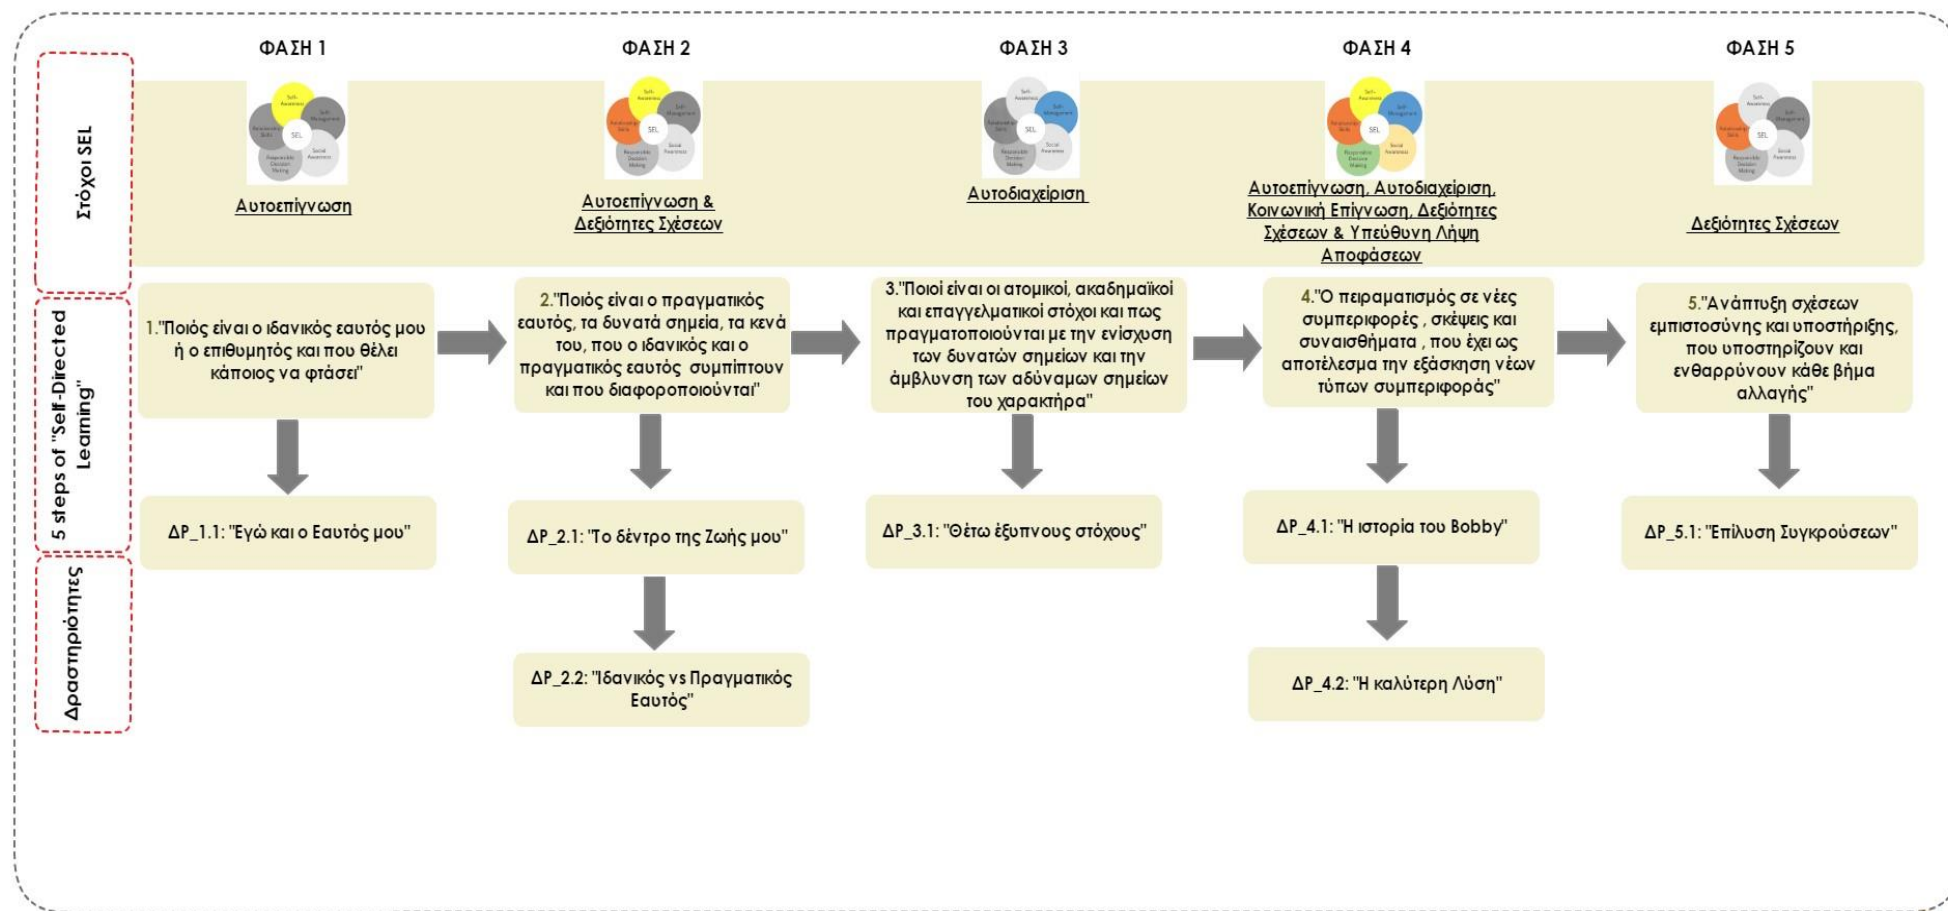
ΦΑΣΗ 1

ΦΑΣΗ 2

ΦΑΣΗ 3

ΦΑΣΗ 4

ΦΑΣΗ 5

Στόχοι SEL

Self-Awareness
Self-Management
Relationship Skills
SEL
Responsible Decision Making
Social Awareness

Αυτοεπίγνωση

Αυτοεπίγνωση & Δεξιότητες Σχέσεων

Αυτοδιαχείριση

Αυτοεπίγνωση, Αυτοδιαχείριση, Κοινωνική Επίγνωση, Δεξιότητες Σχέσεων & Υπεύθυνη Λήψη Αποφάσεων

Δεξιότητες Σχέσεων

5 steps of "Self-Directed Learning"

1."Ποιός είναι ο ιδανικός εαυτός μου ή ο επιθυμητός και που θέλει κάποιος να φτάσει"

2."Ποιός είναι ο πραγματικός εαυτός, τα δυνατά σημεία, τα κενά του, που ο ιδανικός και ο πραγματικός εαυτός συμπίπτουν και που διαφοροποιούνται"

3."Ποιοι είναι οι ατομικοί, ακαδημαϊκοί και επαγγελματικοί στόχοι και πως πραγματοποιούνται με την ενίσχυση των δυνατών σημείων και την άμβλυνση των αδύναμων σημείων του χαρακτήρα"

4."Ο πειραματισμός σε νέες συμπεριφορές , σκέψεις και συναισθήματα , που έχει ως αποτέλεσμα την εξάσκηση νέων τύπων συμπεριφοράς"

5."Ανάπτυξη σχέσεων εμπιστοσύνης και υποστήριξης, που υποστηρίζουν και ενθαρρύνουν κάθε βήμα αλλαγής"

Δραστηριότητες

ΔΡ_1.1: "Εγώ και ο Εαυτός μου"

ΔΡ_2.1: "Το δέντρο της Ζωής μου"

ΔΡ_2.2: "Ιδανικός vs Πραγματικός Εαυτός"

ΔΡ_3.1: "Θέτω έξυπνους στόχους"

ΔΡ_4.1: "Η ιστορία του Bobby"

ΔΡ_4.2: "Η καλύτερη Λύση"

ΔΡ_5.1: "Επίλυση Συγκρούσεων"